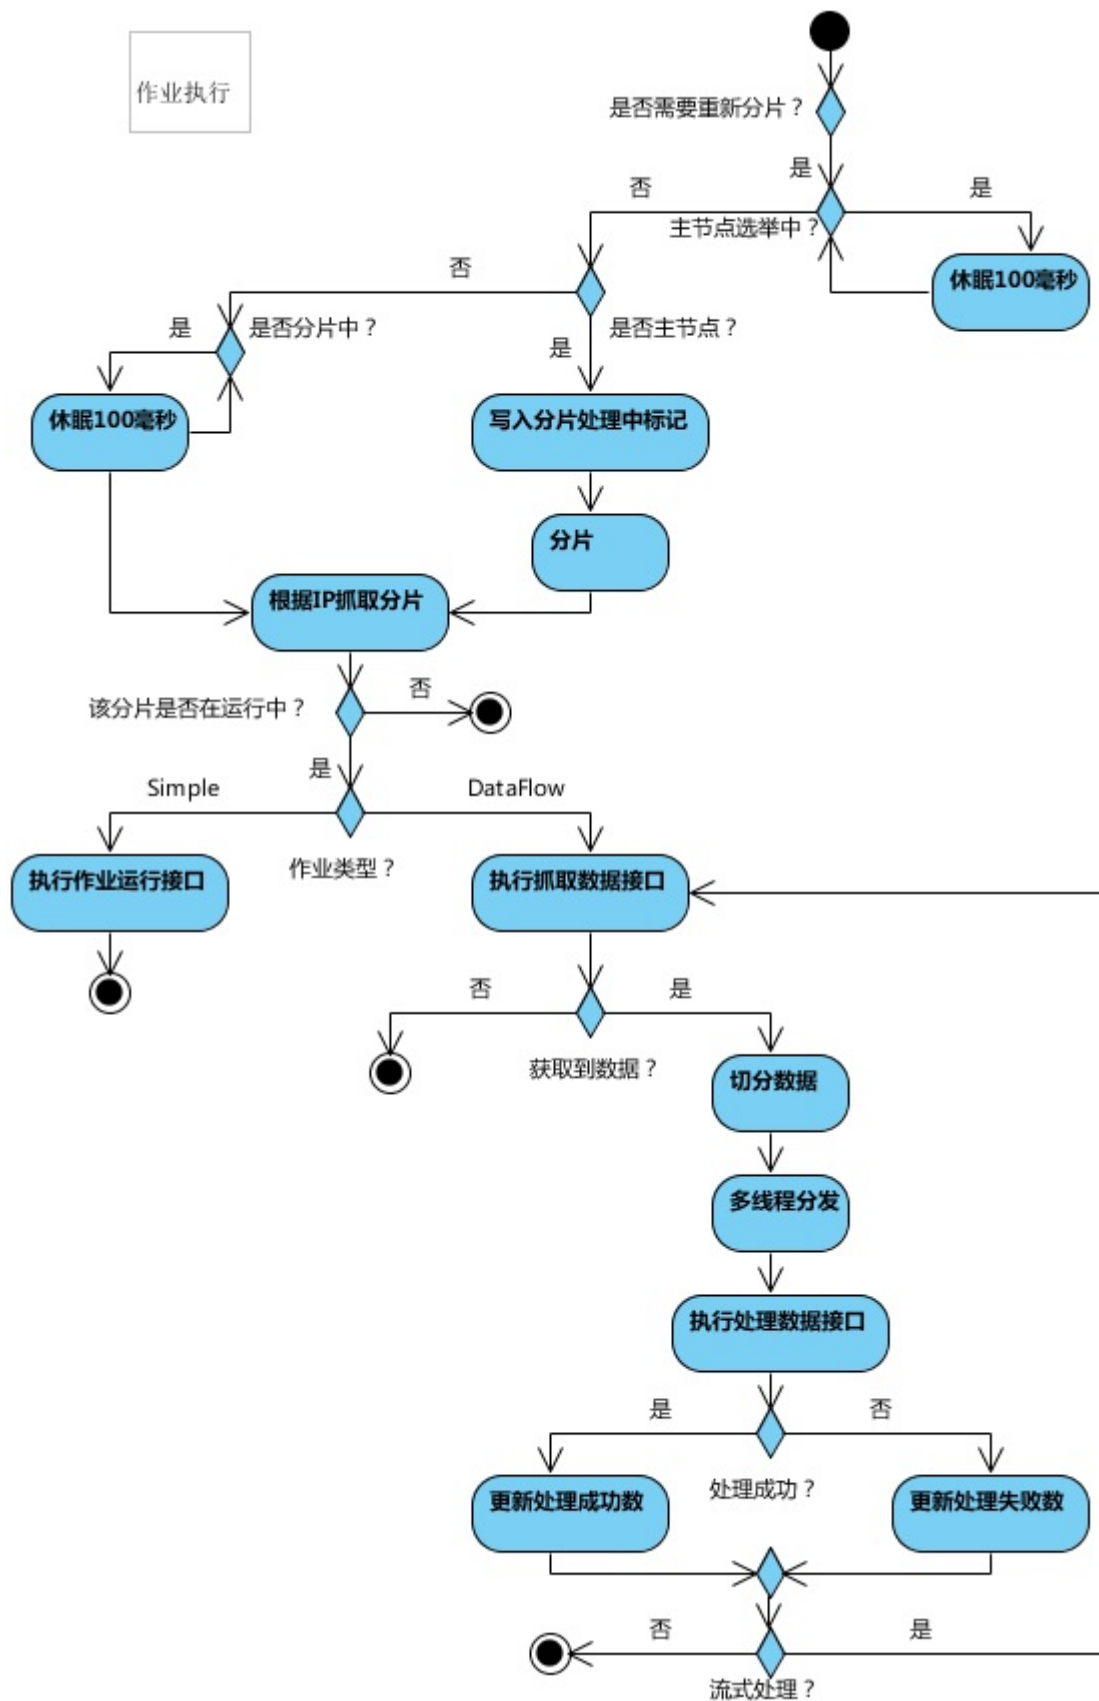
作业执行

是否需要重新分片？

是

否

是

主节点选举中？

休眠100毫秒

否

是

是否分片中？

是否主节点？

是

休眠100毫秒

写入分片处理中标记

分片

根据IP抓取分片

否

该分片是否在运行中？

是

Simple

DataFlow

执行作业运行接口

作业类型？

执行抓取数据接口

否

是

获取到数据？

切分数据

多线程分发

执行处理数据接口

是

否

更新处理成功数

处理成功？

更新处理失败数

否

是

流式处理？